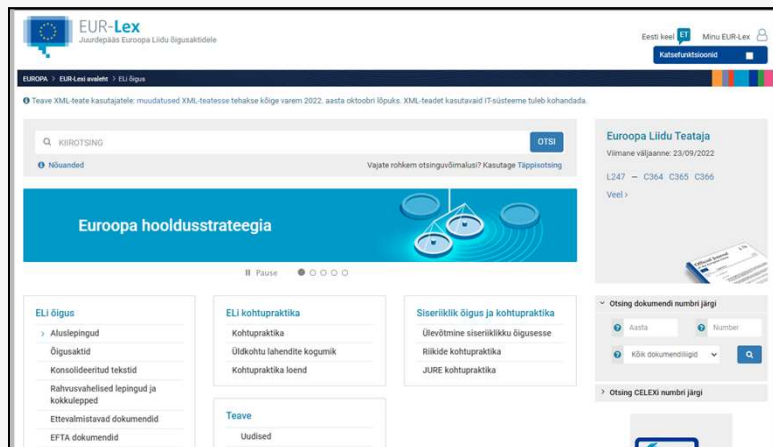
EUR-Lex
Juurdepääs Euroopa Liidu õigusaktidele

Eesti keel ET Minu EUR-Lex
Katsefunktsioonid

EUROPA > EUR-Lexi avaleht > ELi õigus

Teave XML-teate kasutajatele: muudatused XML-teatesse tehakse kõige varem 2022. aasta oktoobri lõpuks. XML-teadet kasutavaid IT-süsteeme tuleb kohandada.

KIIROTSING
OTSI
Nõuanded
Vajate rohkem otsinguvõimalusi? Kasutage Täppisotsing

Euroopa hooldusstrateegia

Pause

Euroopa Liidu Teataja
Viimane väljaanne: 23/09/2022
L247 – C364 C365 C366
Veel >

ELi õigus
> Aluslepingud
Õigusaktid
Konsolideeritud tekstid
Rahvusvahelised lepingud ja kokkulepped
Ettevalmistavad dokumendid
EFTA dokumendid

ELi kohtupraktika
Kohtupraktika
Üldkohtu lahendite kogumik
Kohtupraktika loend

Teave
Uudised

Siseriiklik õigus ja kohtupraktika
Ülevõtmine siseriiklikku õigusesse
Riikide kohtupraktika
JURE kohtupraktika

Otsing dokumendi numbri järgi
Aasta
Number
Kõik dokumendiliigid

Otsing CELEXi numbri järgi